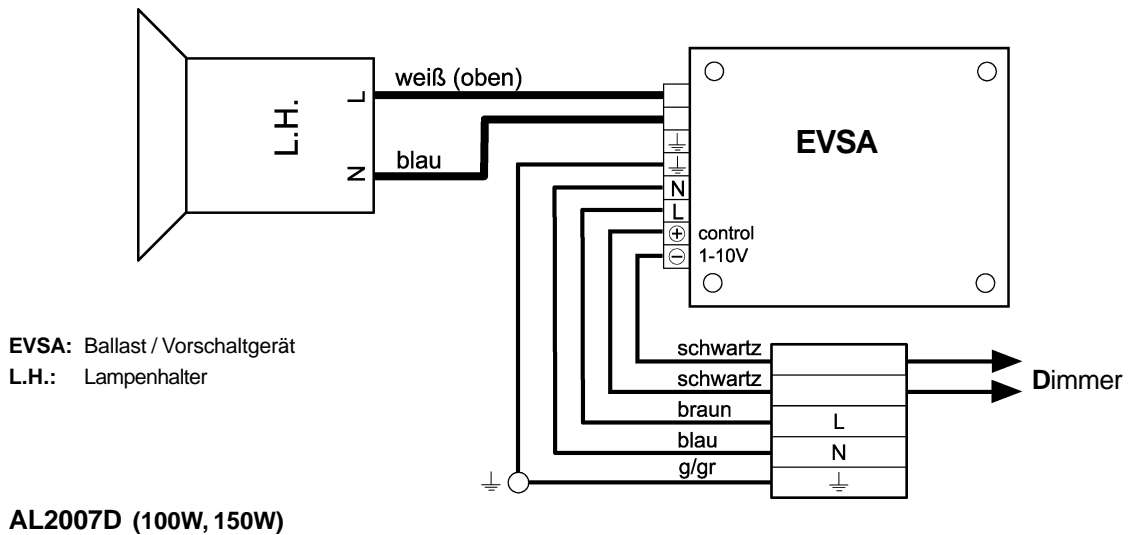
L.H.

L

N

weiß (oben)

blau

EVSA

$\perp$

$\perp$

N

L

$\oplus$ control

$\ominus$ 1-10V

EVSA: Ballast / Vorschaltgerät
L.H.: Lampenhalter

schwartz

schwartz

braun

blau

g/gr

L

N

$\perp$

$\perp$

Dimmer

AL2007D (100W, 150W)